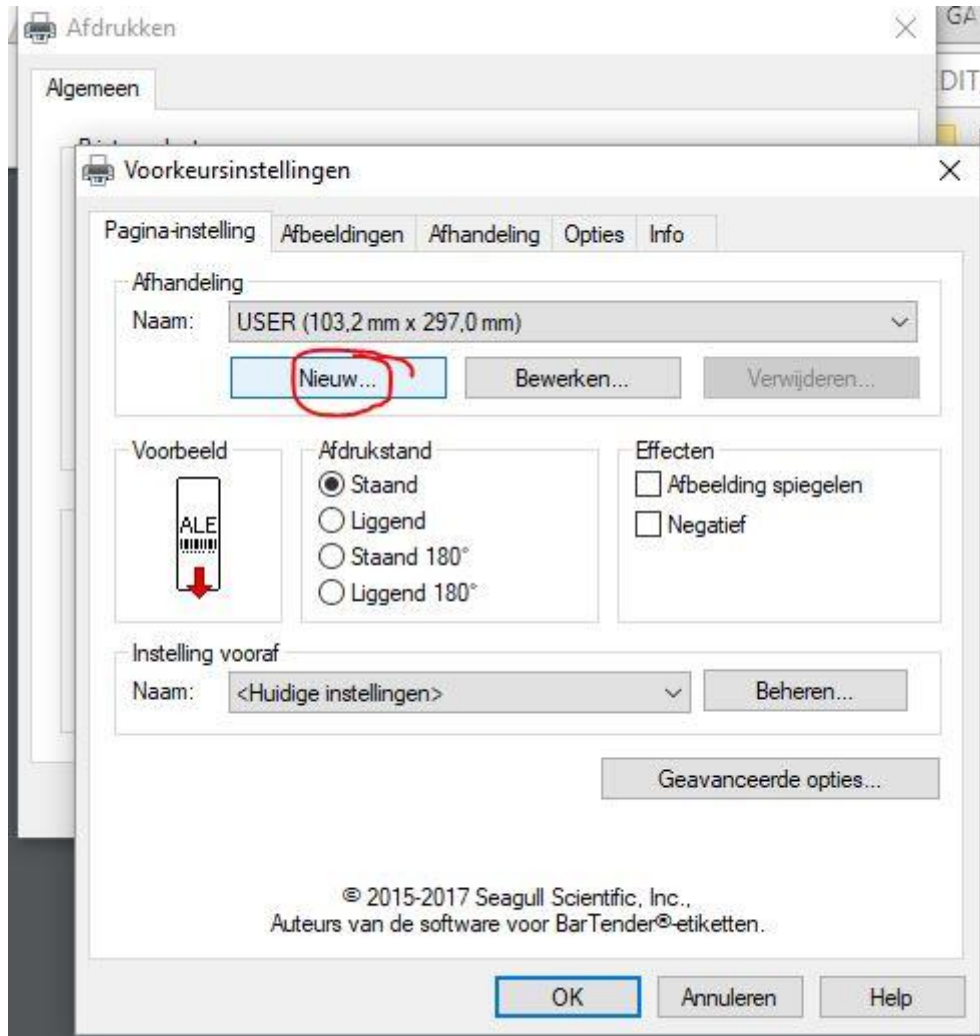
Afdrukken
GA
Algemeen
DIT
Voorkeursinstellingen
Pagina-instelling | Afbeeldingen | Afhandeling | Opties | Info

Afhandeling
Naam: USER (103,2 mm x 297,0 mm)
Nieuw... Bewerken... Verwijderen...

Voorbeeld
ALE

Afdrukstand
Staand
Liggend
Staand 180°
Liggend 180°

Effecten
Afbeelding spiegelen
Negatief

Instelling vooraf
Naam: <Huidige instellingen> Beheren...

Geavanceerde opties...

© 2015-2017 Seagull Scientific, Inc.,
Auteurs van de software voor BarTender®-etiketten.

OK Annuleren Help